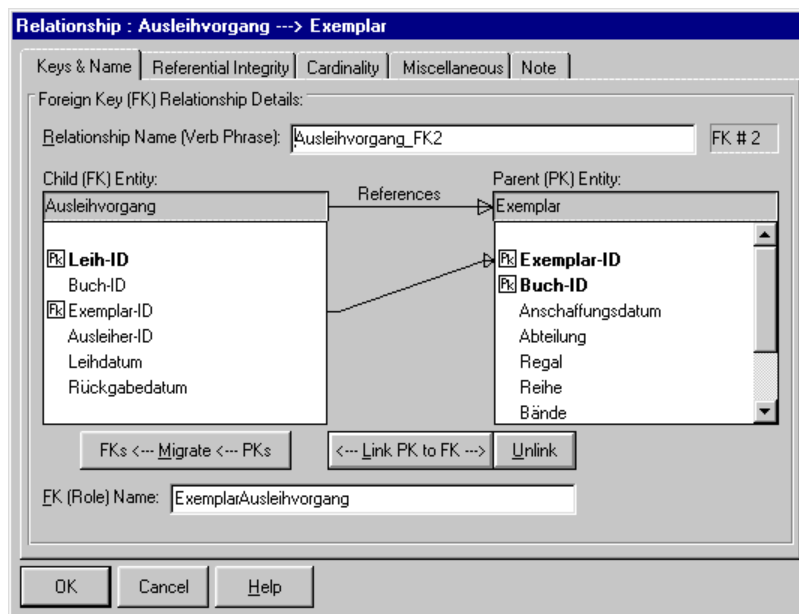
Relationship : Ausleihvorgang ---> Exemplar

Keys & Name | Referential Integrity | Cardinality | Miscellaneous | Note

Foreign Key (FK) Relationship Details:

Relationship Name (Verb Phrase): Ausleihvorgang_FK2

FK # 2

Child (FK) Entity:

Ausleihvorgang

Pk Leih-ID
Buch-ID
Fk Exemplar-ID
Ausleiher-ID
Leihdatum
Rückgabedatum

References

Parent (PK) Entity:

Exemplar

Pk Exemplar-ID
Pk Buch-ID
Anschaffungsdatum
Abteilung
Regal
Reihe
Bände

FKs <--- Migrate <--- PKs

<--- Link PK to FK --->

Unlink

FK (Role) Name: ExemplarAusleihvorgang

OK

Cancel

Help